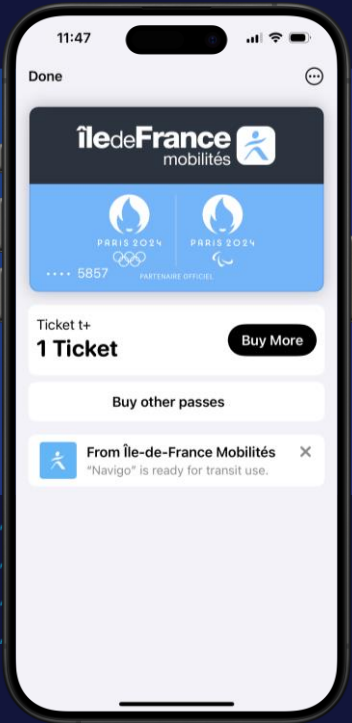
11:47

Done

îledeFrance mobilités

PARIS 2024

PARIS 2024

•••• 5857

PARTENAIRE OFFICIEL

Ticket t+
1 Ticket

Buy More

Buy other passes

From Île-de-France Mobilités
"Navigo" is ready for transit use.